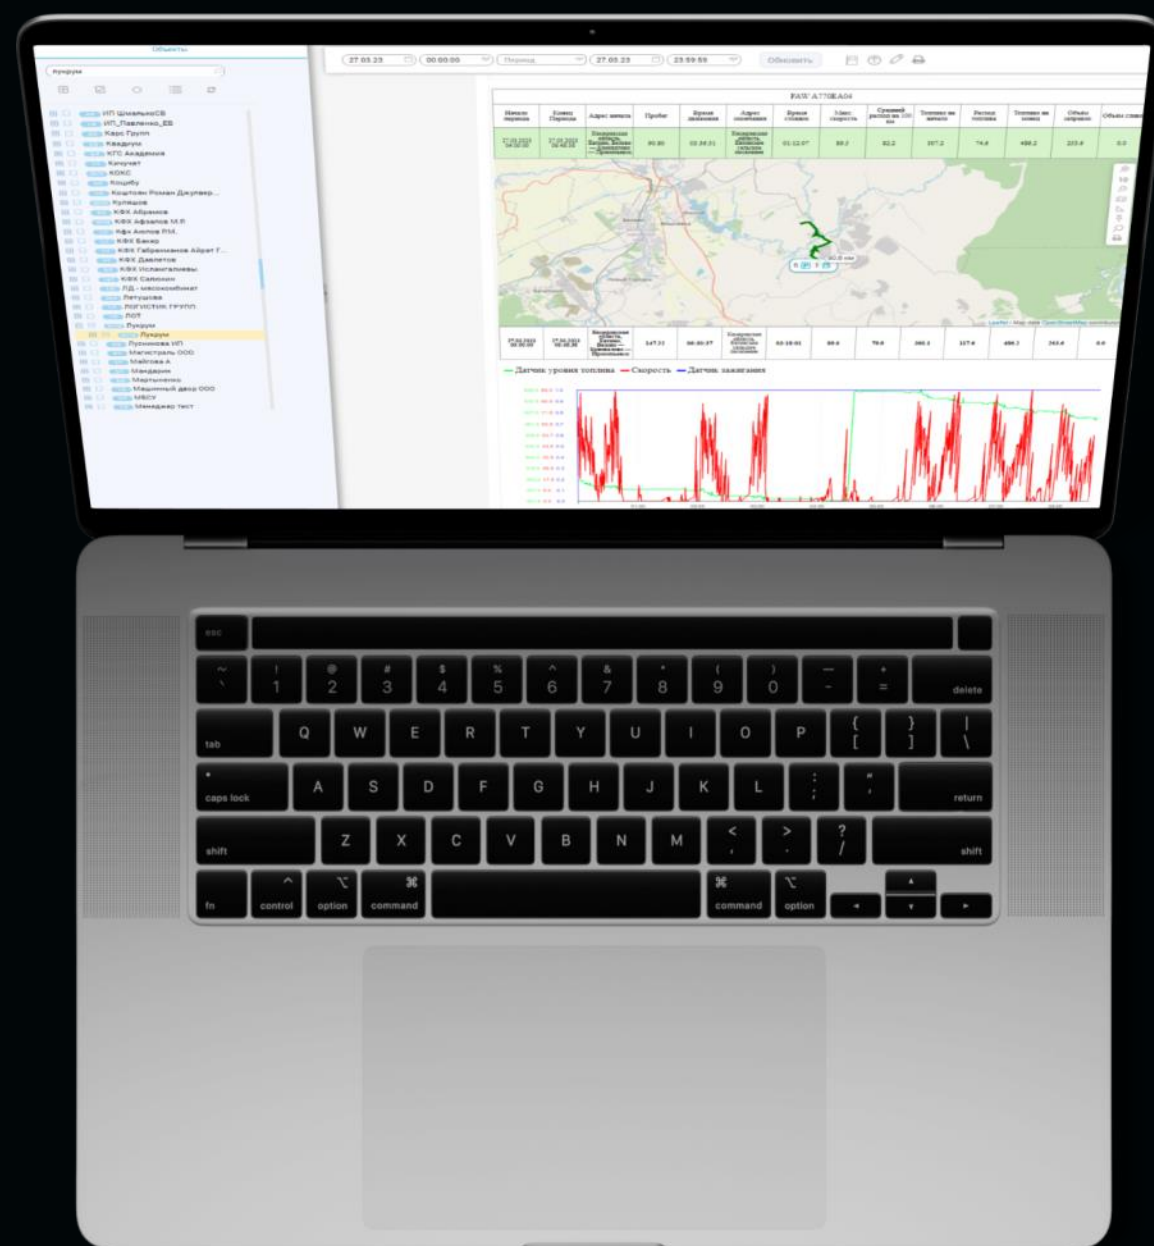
Объекты

Пукуры

ИП Шевченко СВ
ИП_Павленко_ЕВ
Карс Групп
Квадрум
КТС Академия
Кипучая
КОКС
Кошкин Роман Джуреевич
Кулешов
КФХ Абрамов
КФХ Афанасьев М.Л
Кфх Ахипов П.Н
КФХ Белан
КФХ Габдулханов Айрат Г...
КФХ Давлетов
КФХ Исламгалиевы
КФХ Салимов
ЛД - мясокомбинат
Летушова
ЛОГИСТИК ГРУПП
ЛОП
Лукуры
Лукуры
Лукинова ИП
Магистраль ООО
Майгова А
Мандарин
Мартыненко
Машинный двор ООО
МБСУ
Менеджер тест

27.05.23 00:00:00 Период 27.05.23 23:59:59 Обновить

FAW A770EA04

| Начало периода | Конец Периода | Адрес начала | Пробег | Время движения | Адрес окончания | Время стоянок | Макс. скорость | Средний расход на 100 км | Топливо на начало | Расход топлива | Топливо на конец | Объем заправок | Объем слива |
|---|---|---|---|---|---|---|---|---|---|---|---|---|---|
| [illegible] | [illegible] | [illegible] | 80.80 | 02:26:31 | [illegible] | 01:12:07 | 89.2 | 82.2 | 357.2 | 74.8 | 488.2 | 223.8 | 0.0 |
| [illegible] | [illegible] | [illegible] | 147.33 | 06:00:37 | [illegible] | 03:18:01 | 89.6 | 79.8 | 360.1 | 117.6 | 488.7 | 243.6 | 0.0 |

— Датчик уровня топлива — Скорость — Датчик зажигания

esc
~ ` ! 1 @ 2 # 3 $ 4 % 5 ^ 6 & 7 * 8 ( 9 ) 0 — - + = delete
tab Q W E R T Y U I O P { [ } ] | \
caps lock A S D F G H J K L : ; " ' return
shift Z X C V B N M < , > . ? / shift
fn control option ⌘ command ⌘ command option